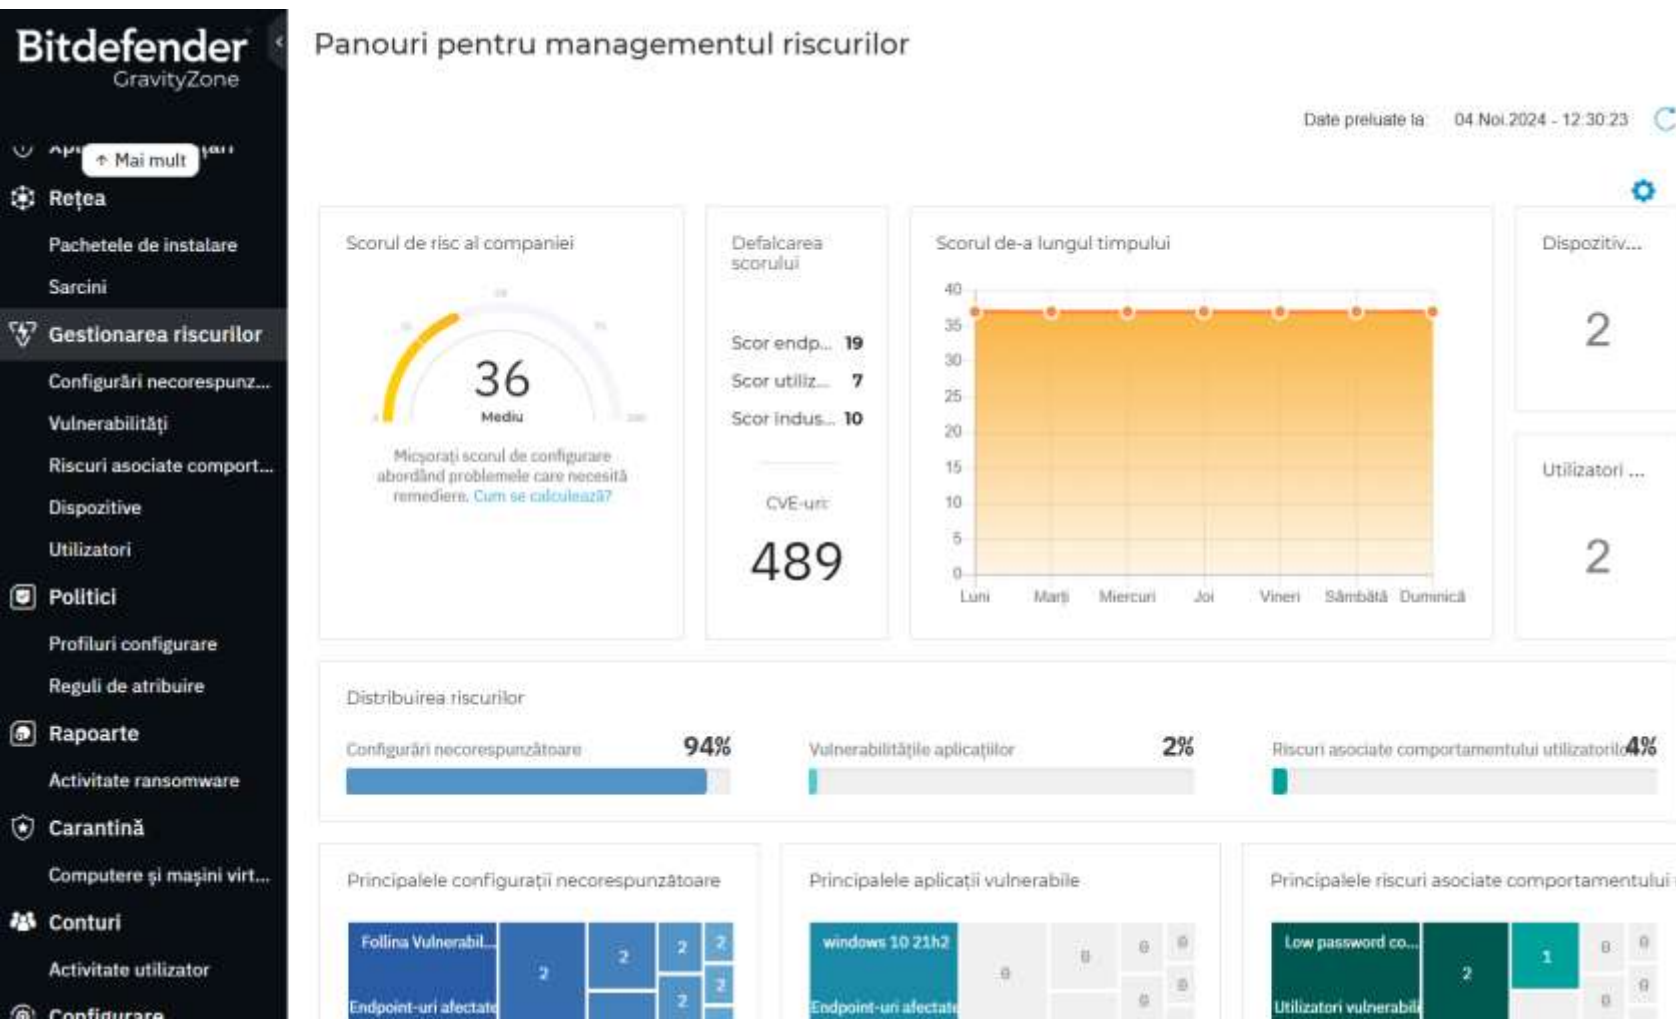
Bitdefender
GravityZone

Ap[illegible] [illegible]ari
↑ Mai mult
Rețea
Pachetele de instalare
Sarcini
Gestionarea riscurilor
Configurări necorespunz...
Vulnerabilități
Riscuri asociate comport...
Dispozitive
Utilizatori
Politici
Profiluri configurare
Reguli de atribuire
Rapoarte
Activitate ransomware
Carantină
Computere și mașini virt...
Conturi
Activitate utilizator
Configurare

Panouri pentru managementul riscurilor

Date preluate la: 04 Noi 2024 - 12:30:23

Scorul de risc al companiei
36
Mediu
Micșorați scorul de configurare abordând problemele care necesită remediere. Cum se calculează?

Defalcarea scorului
Scor endp... 19
Scor utiliz... 7
Scor indus... 10
CVE-uri
489

Scorul de-a lungul timpului
40
35
30
25
20
15
10
5
0
Luni Marți Miercuri Joi Vineri Sâmbătă Duminică

Dispozitiv...
2

Utilizatori ...
2

Distribuirea riscurilor
Configurări necorespunzătoare 94%
Vulnerabilitățile aplicațiilor 2%
Riscuri asociate comportamentului utilizatorilo 4%

Principalele configurații necorespunzătoare
Follina Vulnerabil...
Endpoint-uri afectate
2 2 2 2 2 2

Principalele aplicații vulnerabile
windows 10 21h2
Endpoint-uri afectate
0 0 0 0 0 0 0

Principalele riscuri asociate comportamentului
Low password co...
Utilizatori vulnerabili
2 1 0 0 0 0